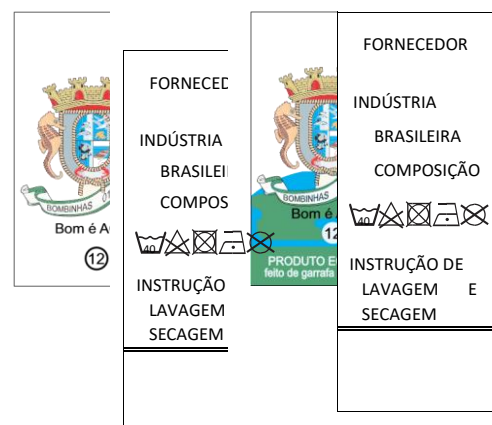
BOMBINHAS

Bom é A

12

FORNECED

INDÚSTRIA

BRASILEI

COMPOS

40

INSTRUÇÃO

LAVAGEM

SECAGEM

BOMBINHAS

Bom é

12

PRODUTO E

feito de garrafa

FORNECEDOR

INDÚSTRIA

BRASILEIRA

COMPOSIÇÃO

40

INSTRUÇÃO DE LAVAGEM E SECAGEM